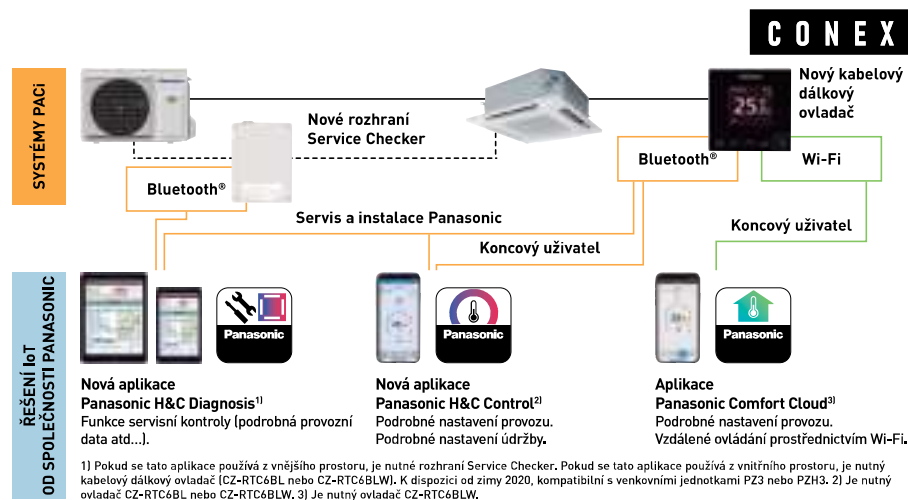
CONEX

SYSTÉMY PACi

Nový kabelový dálkový ovladač

25.5

Nové rozhraní Service Checker

Bluetooth®

Bluetooth®

Wi-Fi

Servis a instalace Panasonic

Koncový uživatel

Koncový uživatel

ŘEŠENÍ IoT OD SPOLEČNOSTI PANASONIC

Panasonic

Panasonic

Panasonic

Nová aplikace
Panasonic H&C Diagnosis$^{1)}$
Funkce servisní kontroly (podrobná provozní data atd...).

Nová aplikace
Panasonic H&C Control$^{2)}$
Podrobné nastavení provozu.
Podrobné nastavení údržby.

Aplikace
Panasonic Comfort Cloud$^{3)}$
Podrobné nastavení provozu.
Vzdálené ovládání prostřednictvím Wi-Fi.

1) Pokud se tato aplikace používá z vnějšího prostoru, je nutné rozhraní Service Checker. Pokud se tato aplikace používá z vnitřního prostoru, je nutný kabelový dálkový ovladač (CZ-RTC6BL nebo CZ-RTC6BLW). K dispozici od zimy 2020, kompatibilní s venkovními jednotkami PZ3 nebo PZH3. 2) Je nutný ovladač CZ-RTC6BL nebo CZ-RTC6BLW. 3) Je nutný ovladač CZ-RTC6BLW.